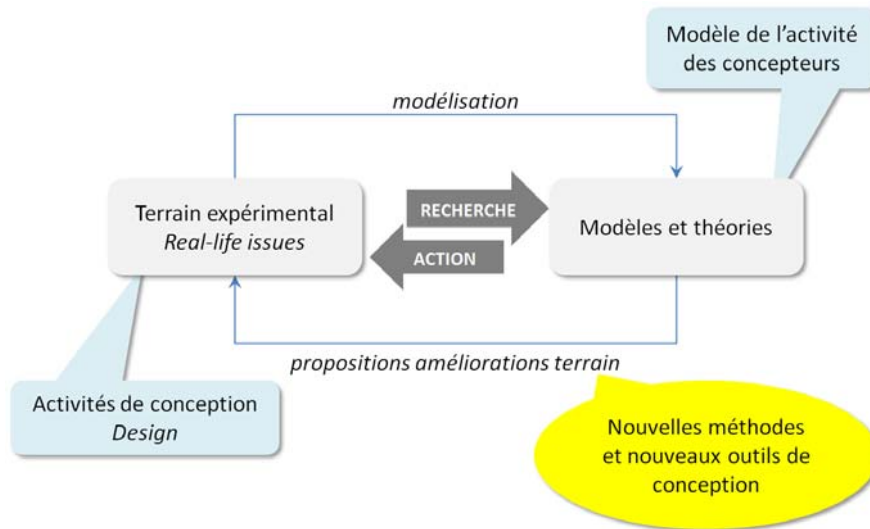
Modèle de l'activité des concepteurs

modélisation

Terrain expérimental
*Real-life issues*

RECHERCHE

ACTION

Modèles et théories

propositions améliorations terrain

Activités de conception
*Design*

Nouvelles méthodes et nouveaux outils de conception